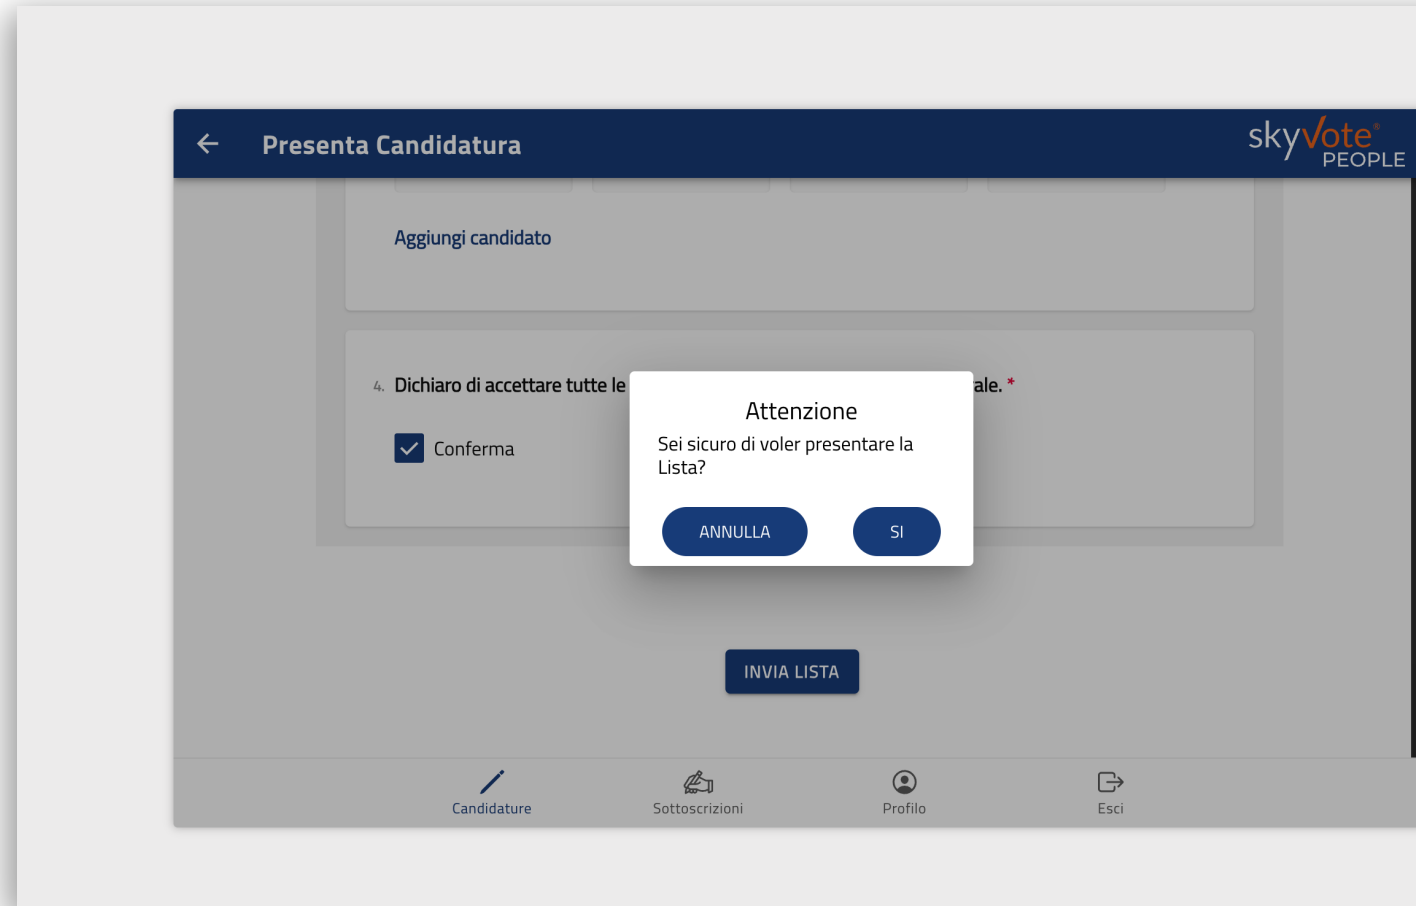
Presenta Candidatura

skyvote® PEOPLE

Aggiungi candidato

4. Dichiaro di accettare tutte le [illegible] ale. *

Conferma

Attenzione

Sei sicuro di voler presentare la Lista?

ANNULLA

SI

INVIA LISTA

Candidature

Sottoscrizioni

Profilo

Esci